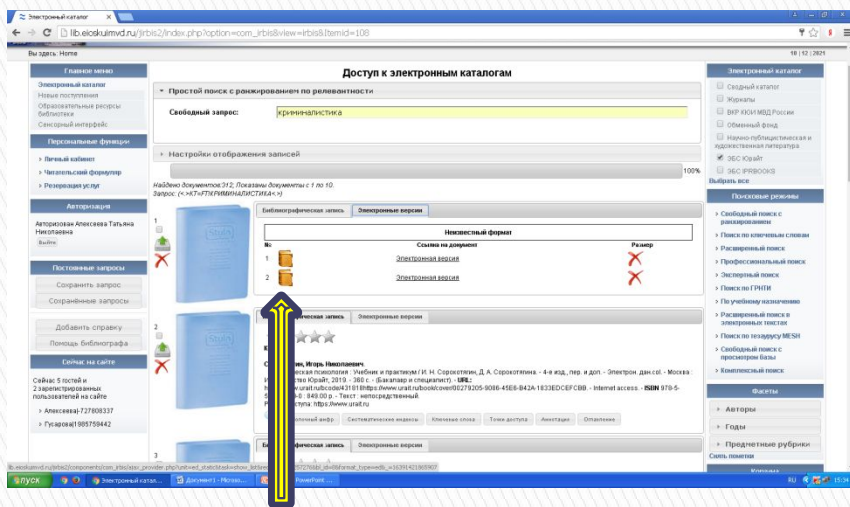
Электронный каталог

lib.eiuskuimvd.ru/irbis2/index.php?option=com_irbis&view=irbis&Itemid=108

Вы здесь: Home

10 | 12 | 2021

Главное меню

Электронный каталог
Новые поступления
Образовательные ресурсы библиотеки
Сенсорный интерфейс

Персональные функции

› Личный кабинет
› Читательский формуляр
› Резервация услуг

Авторизация

Авторизован Алексеева Татьяна Николаевна
Выйти

Постоянные запросы

Сохранить запрос
Сохранённые запросы

Добавить справку
Помощь библиографа

Сейчас на сайте

Сейчас 5 гостей и 2 зарегистрированных пользователей на сайте

› Алексеева|-727808337
› Гусарова|1985759442

Доступ к электронным каталогам

▾ Простой поиск с ранжированием по релевантности

Свободный запрос: криминалистика

▸ Настройки отображения записей

100%

Найдено документов:312; Показаны документы с 1 по 10.
Запрос: (<.>KT=FTКРИМИНАЛИСТИКА<.>)

1

Библиографическая запись | Электронные версии

Неизвестный формат

| № | Ссылка на документ | Размер |
|---|---|---|
| 1 | Электронная версия | |
| 2 | Электронная версия | |

2

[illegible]ическая запись | Электронные версии

К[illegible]

С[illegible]ин, Игорь Николаевич
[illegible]ческая психология : Учебник и практикум / И. Н. Сорокотягин, Д. А. Сорокотягина. - 4-е изд., пер. и доп. - Электрон. дан.col. - Москва : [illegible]тельство Юрайт, 2019. - 360 с. - (Бакалавр и специалист). - URL: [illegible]www.urait.ru/book/43101 8https://www.urait.ru/book/cover/00279205-9086-45E6-B42A-1833EDCEFCBB. - Internet access. - ISBN 978-5-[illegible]-0 : 849.00 р. - Текст : непосредственный.
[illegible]ступа: https://www.urait.ru

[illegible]полный инфо | Систематические индексы | Ключевые слова | Точки доступа | Аннотация | Отправление

3

Библиографическая запись | Электронные версии

Электронный каталог

Сводный каталог
Журналы
ВКР ЮЮИ МВД России
Обменный фонд
Научно-публицистическая и художественная литература
ЭБС Юрайт
ЭБС IPRBOOKS
Выбрать все

Поисковые режимы

› Свободный поиск с ранжированием
› Поиск по ключевым словам
› Расширенный поиск
› Профессиональный поиск
› Экспертный поиск
› Поиск по ГРНТИ
› По учебному назначению
› Расширенный поиск в электронных текстах
› Поиск по тезаурусу MESH
› Свободный поиск с просмотром базы
› Комплексный поиск

Фасеты

› Авторы
› Годы
› Предметные рубрики
Свеь помощи

Коллекции

lib.eiuskuimvd.ru/irbis2/components/com_irbis/ajax_provider.php?task=show_stats&task=show_lib&rec=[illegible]257&db=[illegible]&format_type=edb_=1639421865907

пуск | Электронный катал... | Документ1 - Micros... | PowerPoint ... | RU | 15:34